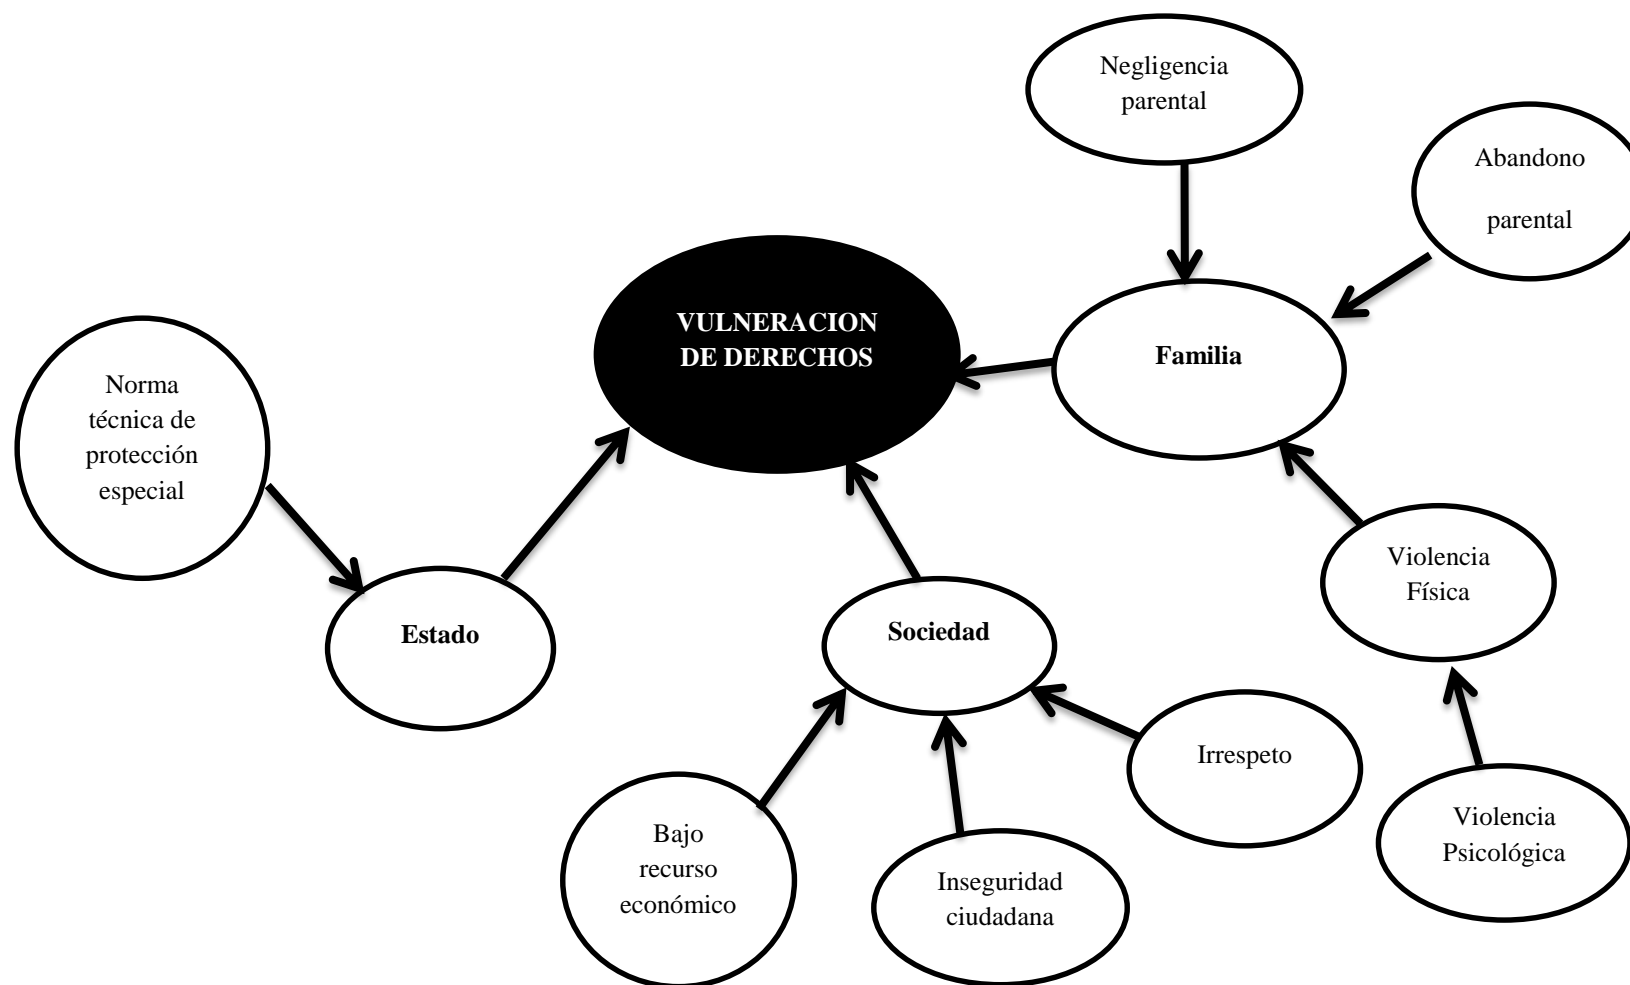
Negligencia parental

Abandono

parental

VULNERACION DE DERECHOS

Familia

Norma técnica de protección especial

Violencia Física

Estado

Sociedad

Irrespeto

Violencia Psicológica

Bajo recurso económico

Inseguridad ciudadana